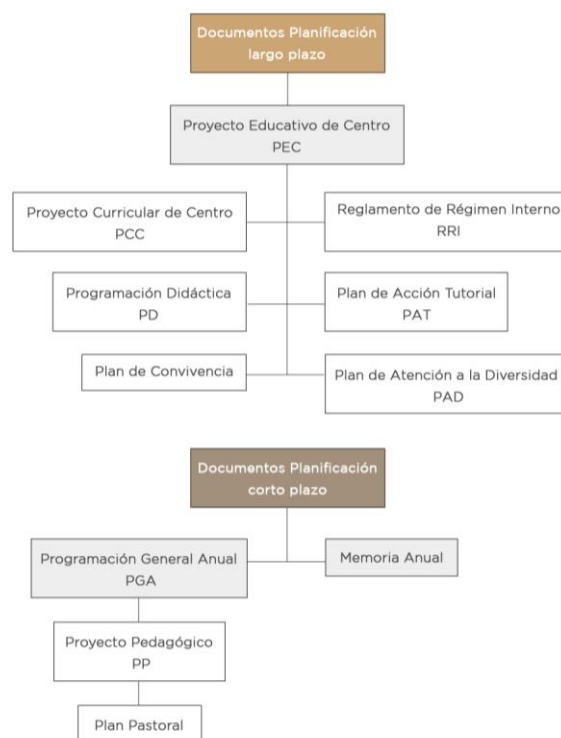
Documentos Planificación largo plazo

Proyecto Educativo de Centro
PEC

Proyecto Curricular de Centro
PCC

Reglamento de Régimen Interno
RRI

Programación Didáctica
PD

Plan de Acción Tutorial
PAT

Plan de Convivencia

Plan de Atención a la Diversidad
PAD

Documentos Planificación corto plazo

Programación General Anual
PGA

Memoria Anual

Proyecto Pedagógico
PP

Plan Pastoral